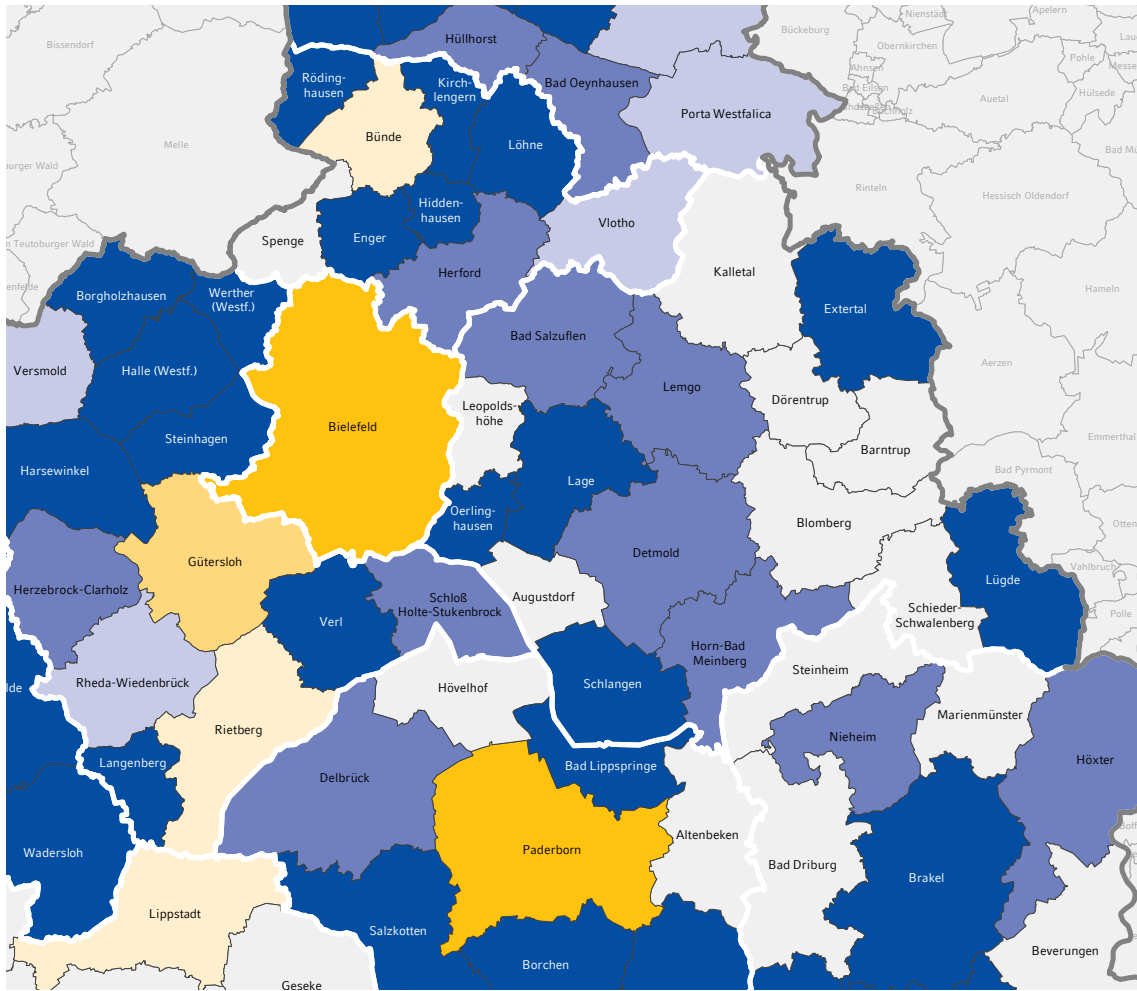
Nienstädt
Apelern
Bissendorf
Hüllhorst
Bückeburg
Obernkirchen
Pohle
Messe
Röding-hausen
Kirch-lengern
Bad Oeynhausen
Ahnsen
Bad Eilsen
Auetal
Hülsede
Porta Westfalica
Melle
Bünde
Löhne
Bad Mü
burger Wald
Rinteln
Hessisch Oldendorf
Hidden-hausen
Vlotho
n Teutoburger Wald
Spenge
Enger
Herford
Kalletal
Hameln
Borgholzhausen
Werther (Westf.)
Extertal
Bad Salzuflen
Versmold
Halle (Westf.)
Aerzen
Lemgo
Bielefeld
Leopolds-höhe
Dörentrup
Steinhagen
Emmerthal
Barntrup
Harsewinkel
Lage
Bad Pyrmont
Oerling-hausen
Blomberg
Otten
Detmold
Gütersloh
Lügde
Herzebrock-Clarholz
Vahlbruch
Schloß Holte-Stukenbrock
Augustdorf
Schieder-Schwalenberg
Verl
Polle
Horn-Bad Meinberg
Steinheim
Rheda-Wiedenbrück
Hövelhof
Schlangen
lde
Marienmünster
Rietberg
Nieheim
Höxter
Langenberg
Bad Lippspringe
Delbrück
Altenbeken
Paderborn
Wadersloh
Bad Driburg
Brakel
Lippstadt
Salzkotten
Beverungen
Borchen
Geseke